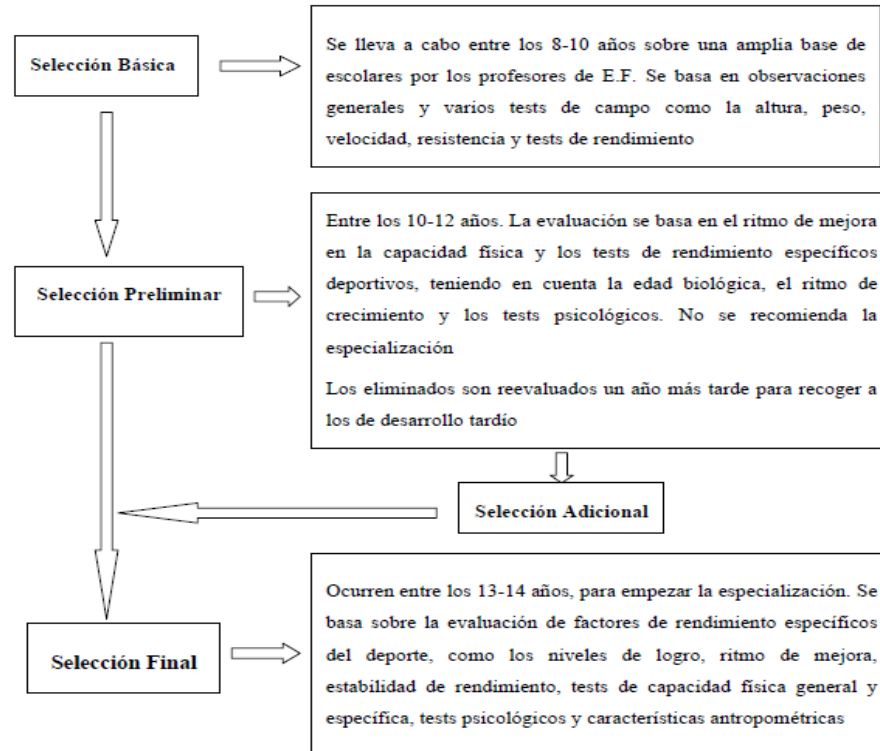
Selección Básica

Se lleva a cabo entre los 8-10 años sobre una amplia base de escolares por los profesores de E.F. Se basa en observaciones generales y varios tests de campo como la altura, peso, velocidad, resistencia y tests de rendimiento

Selección Preliminar

Entre los 10-12 años. La evaluación se basa en el ritmo de mejora en la capacidad física y los tests de rendimiento específicos deportivos, teniendo en cuenta la edad biológica, el ritmo de crecimiento y los tests psicológicos. No se recomienda la especialización

Los eliminados son reevaluados un año más tarde para recoger a los de desarrollo tardío

Selección Adicional

Selección Final

Ocurren entre los 13-14 años, para empezar la especialización. Se basa sobre la evaluación de factores de rendimiento específicos del deporte, como los niveles de logro, ritmo de mejora, estabilidad de rendimiento, tests de capacidad física general y específica, tests psicológicos y características antropométricas